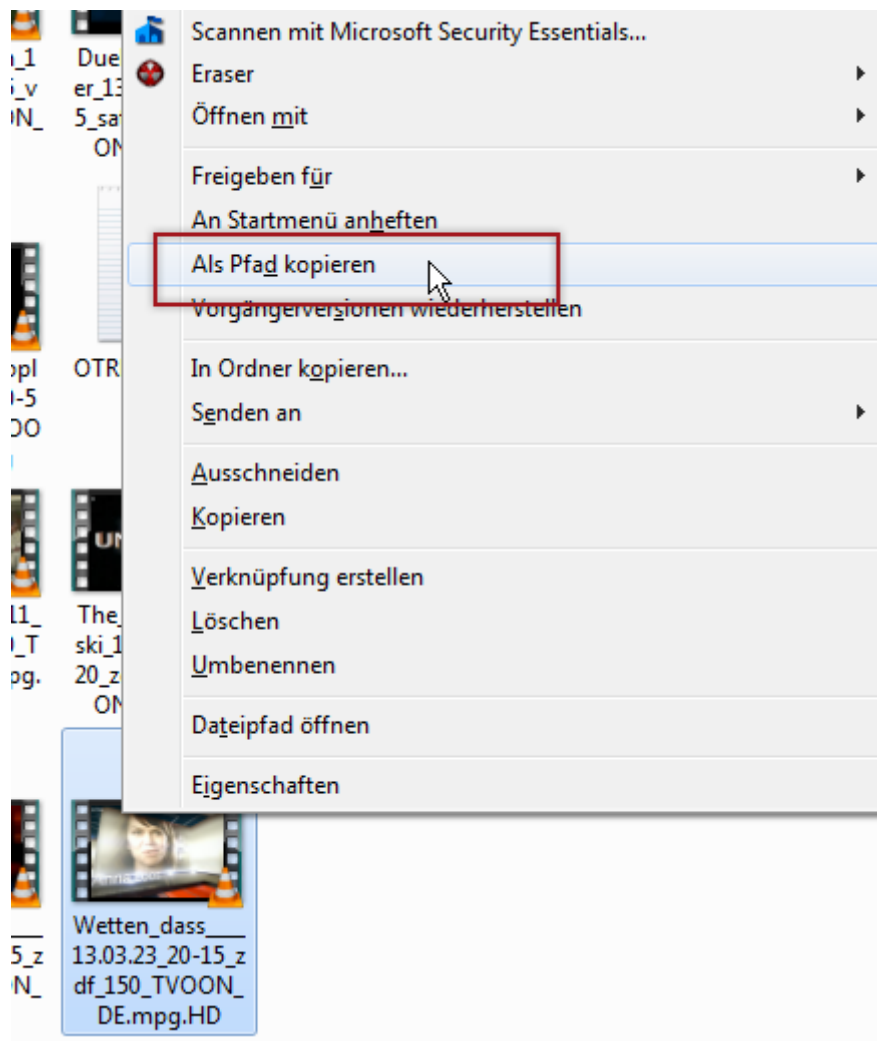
Scannen mit Microsoft Security Essentials...
Eraser
Öffnen mit

Freigeben für
An Startmenü anheften
Als Pfad kopieren
Vorgängerversionen wiederherstellen

In Ordner kopieren...
Senden an

Ausschneiden
Kopieren

Verknüpfung erstellen
Löschen
Umbenennen

Dateipfad öffnen

Eigenschaften

_1
_v
ON_

Due
er_13
5_sa
ON

opl
-5
OO

OTR

1_
_T
pg.

The_
ski_1
20_z
ON

UN

5_z
N_

Wetten_dass___13.03.23_20-15_zdf_150_TVOON_DE.mpg.HD